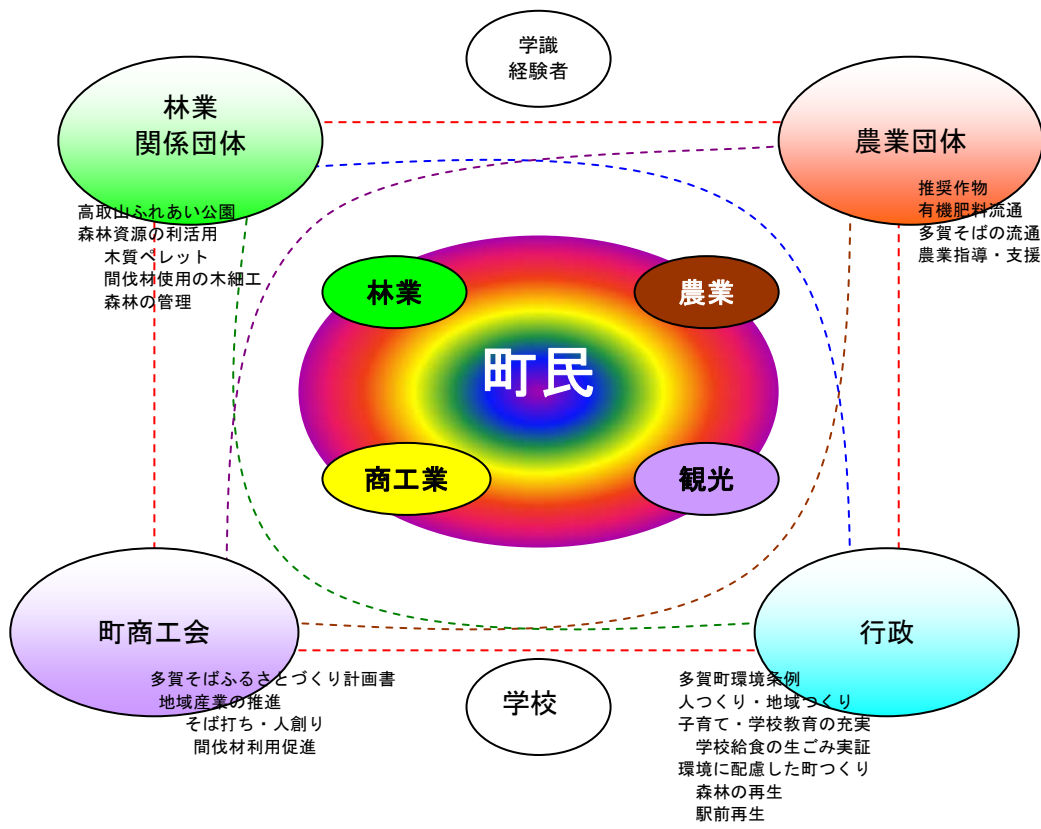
学識
経験者

林業
関係団体

高取山ふれあい公園
森林資源の利活用
木質ペレット
間伐林使用の木細工
森林の管理

農業団体

推奨作物
有機肥料流通
多賀そばの流通
農業指導・支援

林業

農業

町民

商工業

観光

町商工会

多賀そばふるさとづくり計画書
地域産業の推進
そば打ち・人創り
間伐材利用促進

学校

行政

多賀町環境条例
人つくり・地域つくり
子育て・学校教育の充実
学校給食の生ごみ実証
環境に配慮した町つくり
森林の再生
駅前再生